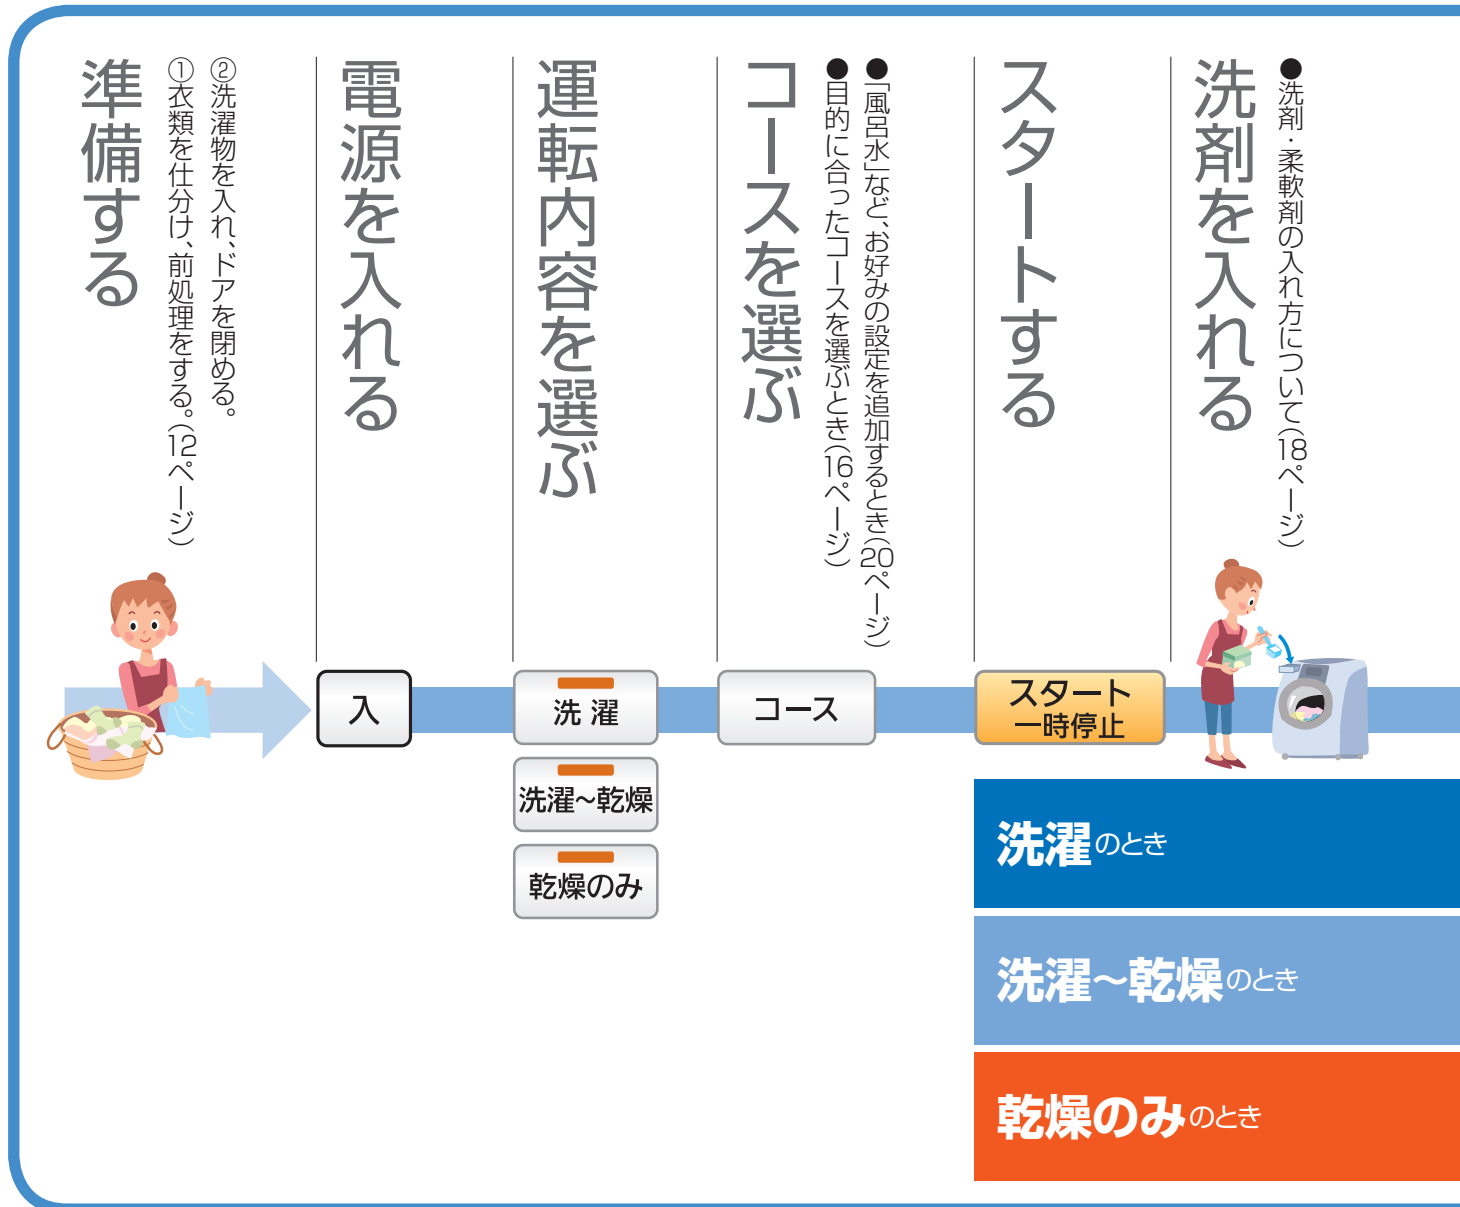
準備する

①衣類を仕分け、前処理をする。(12ページ)
②洗濯物を入れ、ドアを閉める。

電源を入れる

入

運転内容を選ぶ

洗 濯

洗濯~乾燥

乾燥のみ

コースを選ぶ

●目的に合ったコースを選ぶとき(16ページ)
●「風呂水」など、お好みの設定を追加するとき(20ページ)

コース

スタートする

スタート
一時停止

洗剤を入れる

●洗剤・柔軟剤の入れ方について(18ページ)

洗濯のとき

洗濯~乾燥のとき

乾燥のみのとき